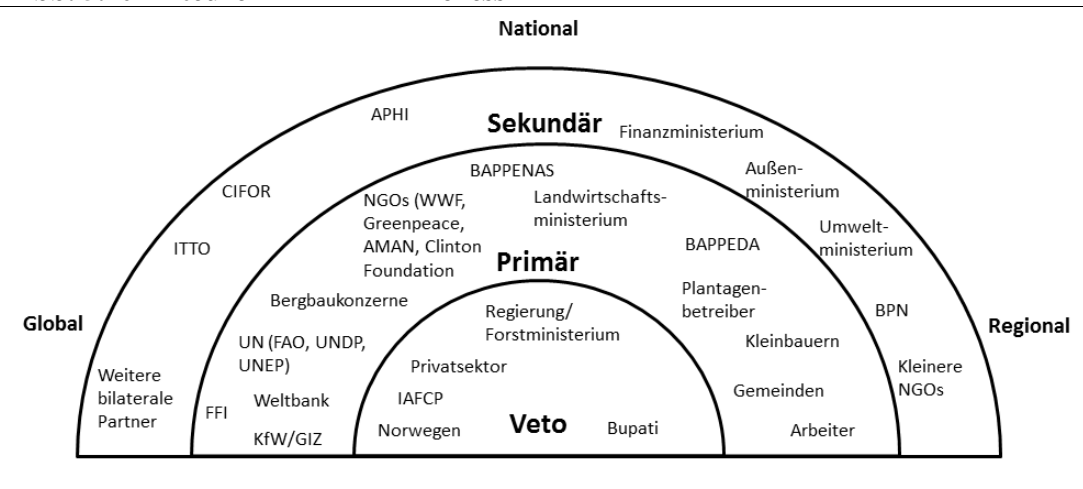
National

Sekundär

APHI

Finanzministerium

CIFOR

BAPPENAS

Außenministerium

NGOs (WWF, Greenpeace, AMAN, Clinton Foundation

Landwirtschaftsministerium

Umweltministerium

ITTO

BAPPEDA

Primär

Bergbaukonzerne

Plantagenbetreiber

Regierung/ Forstministerium

BPN

Global

Regional

UN (FAO, UNDP, UNEP)

Kleinbauern

Privatsektor

Kleinere NGOs

Weitere bilaterale Partner

IAFCP

Gemeinden

FFI

Weltbank

Veto

Norwegen

Bupati

KfW/GIZ

Arbeiter